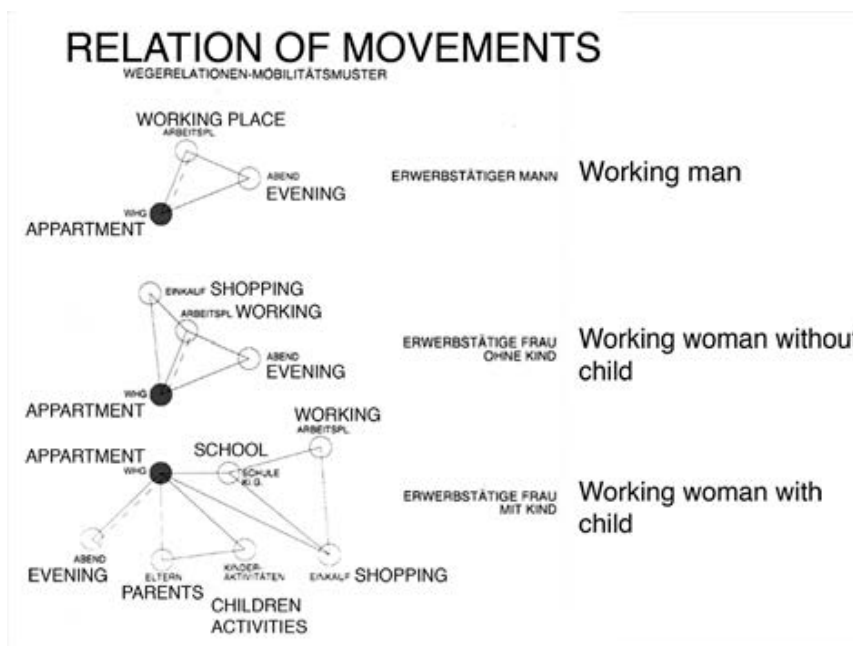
RELATION OF MOVEMENTS
WEGERELATIONEN-MOBILITÄTSMUSTER

WORKING PLACE
ARBEITSPL
ABEND
EVENING
WHG
APPARTMENT
ERWERBSTÄTIGER MANN
Working man

EINKAUF SHOPPING
ARBEITSPL WORKING
ABEND
EVENING
WHG
APPARTMENT
ERWERBSTÄTIGE FRAU OHNE KIND
Working woman withou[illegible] child

WORKING
ARBEITSPL.
APPARTMENT
SCHOOL
WHG
SCHULE K.G.
ABEND
EVENING
ELTERN
PARENTS
KINDER-AKTIVITÄTEN
CHILDREN ACTIVITIES
EINKAUF SHOPPING
ERWERBSTÄTIGE FRAU MIT KIND
Working woman with child